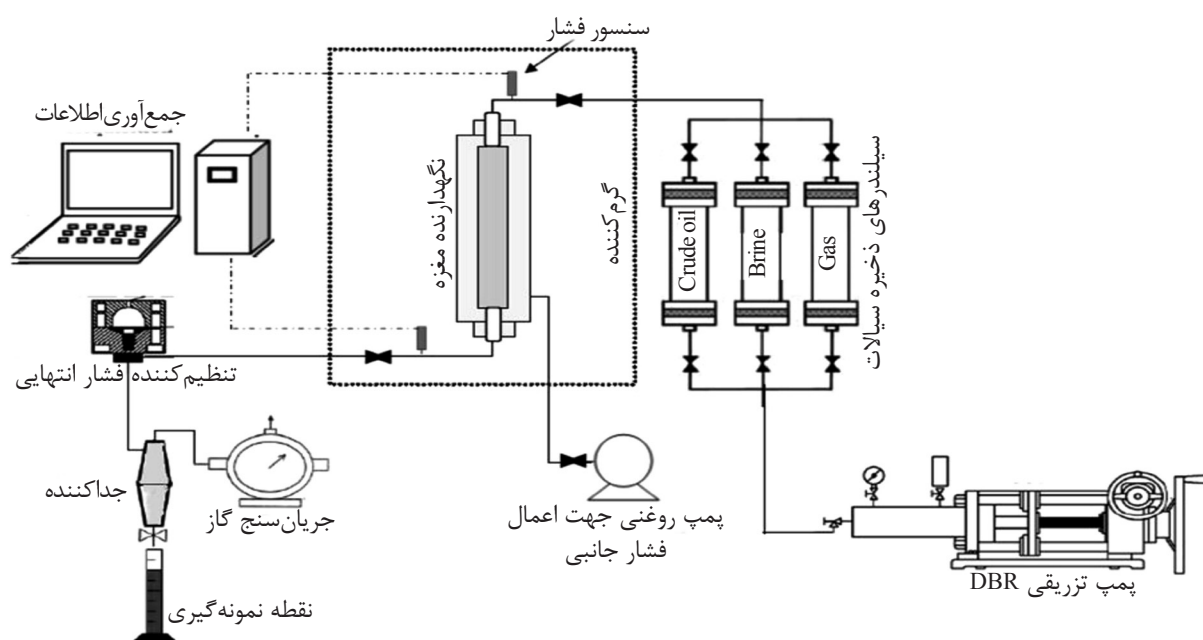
سنسور فشار
جمع‌آوری اطلاعات
نگهدارنده مغزه
گرم‌کننده
Crude oil
Brine
Gas
سیلندرهای ذخیره سیالات
تنظیم‌کننده فشار انتهایی
جداکننده
جریان‌سنج گاز
پمپ روغنی جهت اعمال فشار جانبی
نقطه نمونه‌گیری
پمپ تزریقی DBR